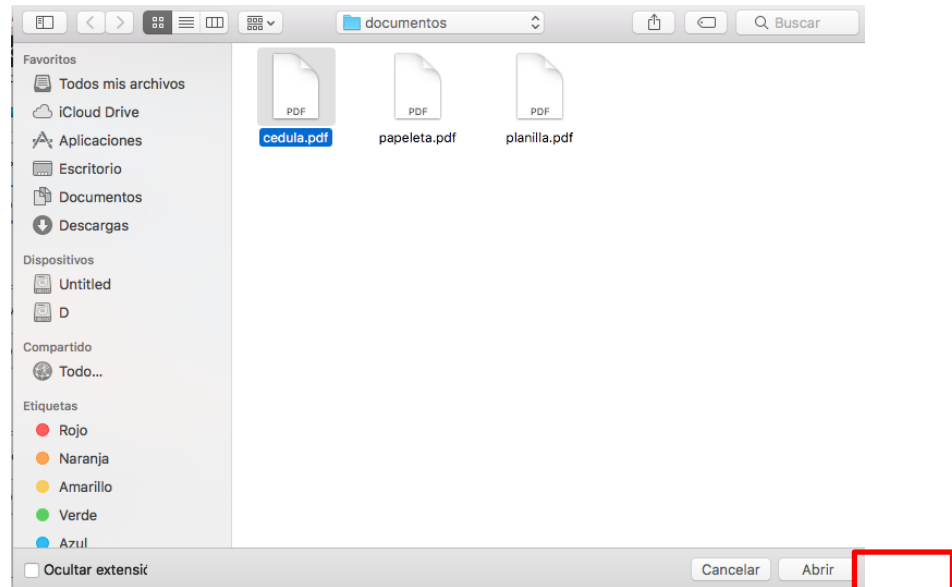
documentos

Buscar

Favoritos
Todos mis archivos
iCloud Drive
Aplicaciones
Escritorio
Documentos
Descargas

Dispositivos
Untitled
D

Compartido
Todo...

Etiquetas
Rojo
Naranja
Amarillo
Verde
Azul

PDF
cedula.pdf

PDF
papeleta.pdf

PDF
planilla.pdf

Ocultar extensi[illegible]

Cancelar

Abrir